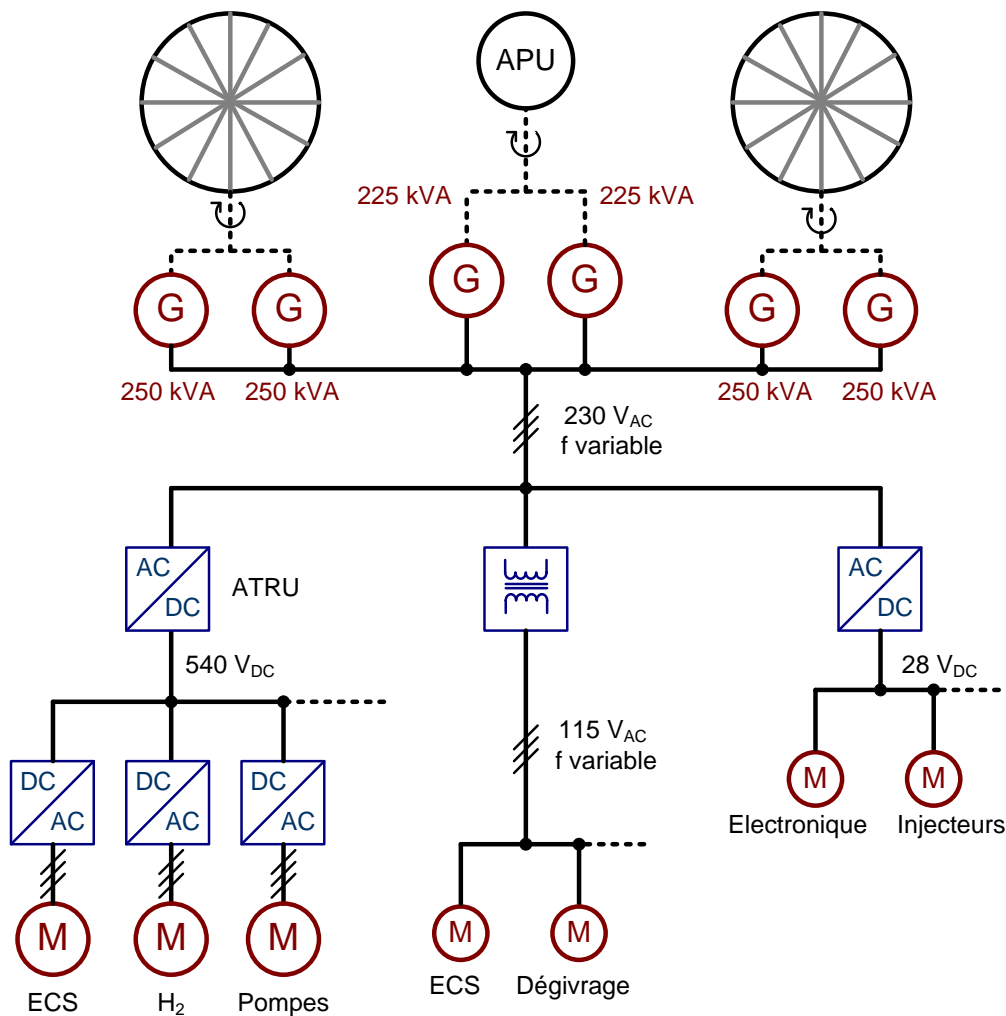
APU

225 kVA

225 kVA

G G G G G G

250 kVA 250 kVA 250 kVA 250 kVA

230 $V_{AC}$
f variable

AC
DC

ATRU

AC
DC

540 $V_{DC}$

28 $V_{DC}$

DC
AC

DC
AC

DC
AC

115 $V_{AC}$
f variable

M
Electronique

M
Injecteurs

M
ECS

M
$H_2$

M
Pompes

M
ECS

M
Dégivrage